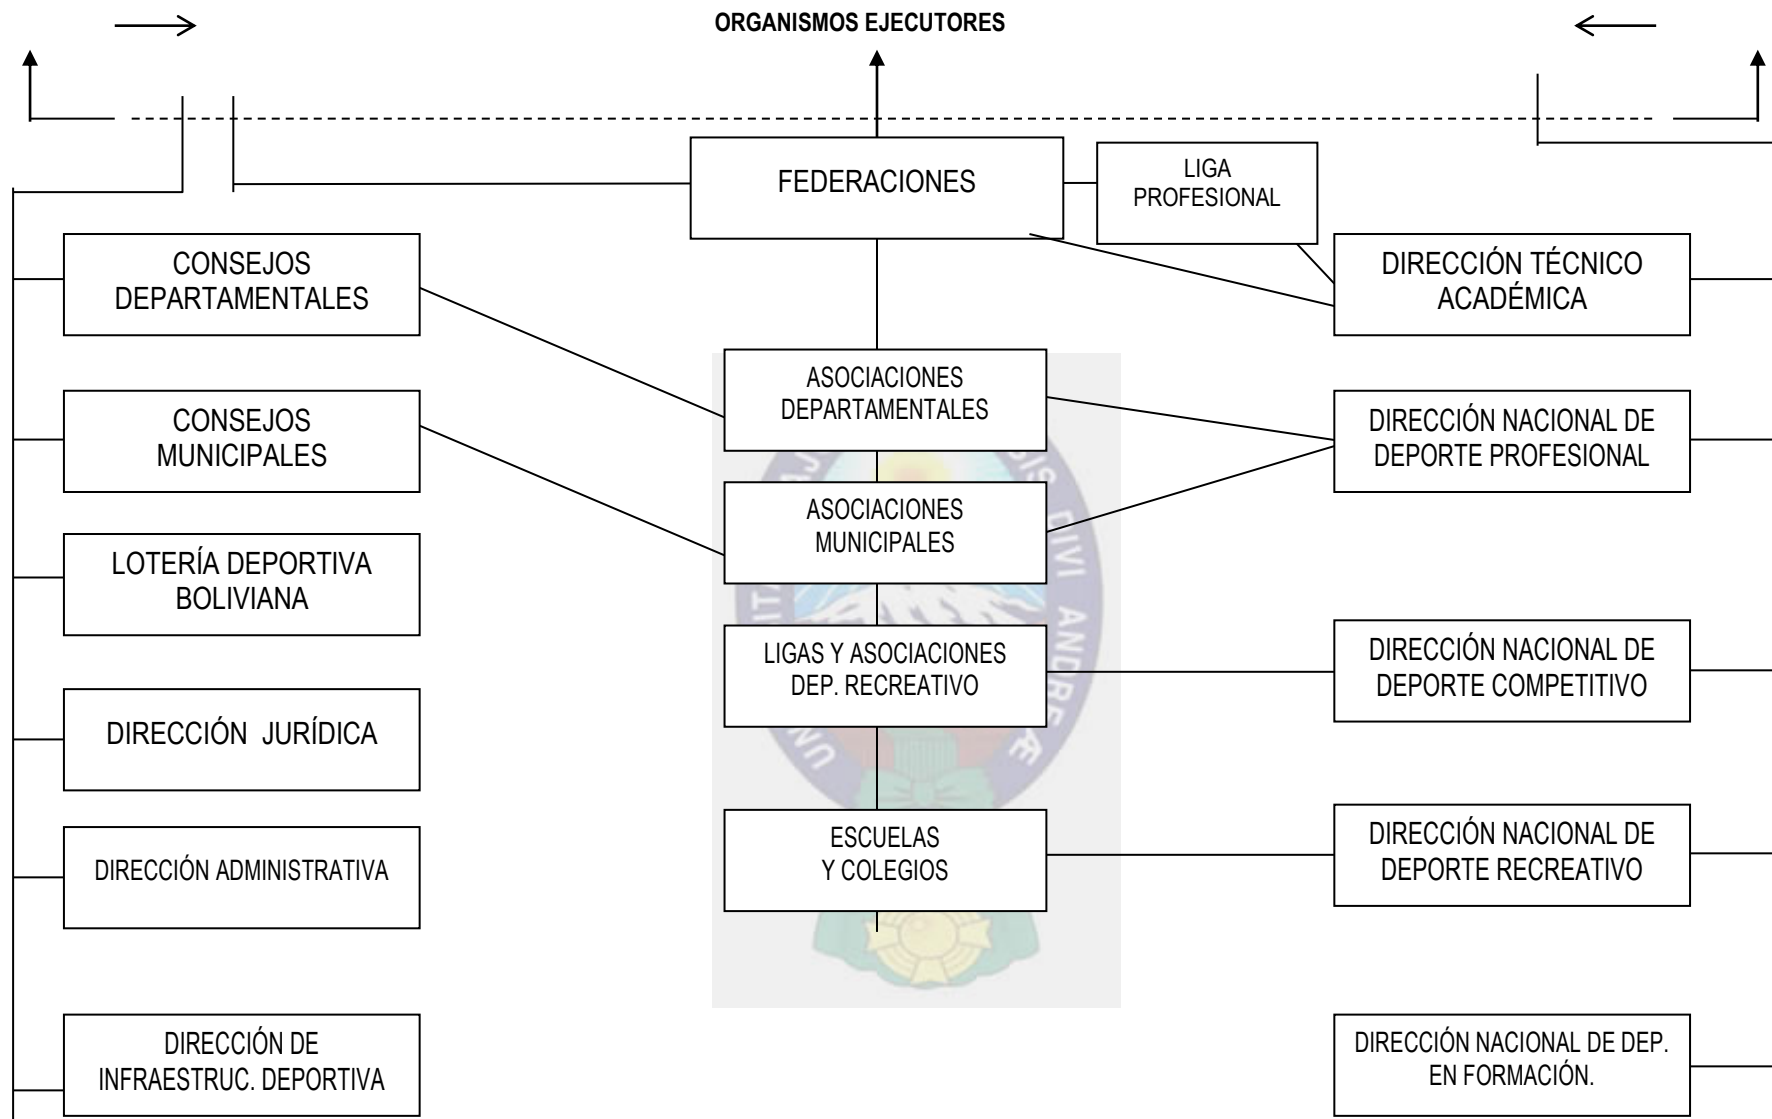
ORGANISMOS EJECUTORES

FEDERACIONES

LIGA PROFESIONAL

CONSEJOS DEPARTAMENTALES

DIRECCIÓN TÉCNICO ACADÉMICA

ASOCIACIONES DEPARTAMENTALES

CONSEJOS MUNICIPALES

DIRECCIÓN NACIONAL DE DEPORTE PROFESIONAL

ASOCIACIONES MUNICIPALES

LOTERÍA DEPORTIVA BOLIVIANA

LIGAS Y ASOCIACIONES DEP. RECREATIVO

DIRECCIÓN NACIONAL DE DEPORTE COMPETITIVO

DIRECCIÓN JURÍDICA

ESCUELAS Y COLEGIOS

DIRECCIÓN ADMINISTRATIVA

DIRECCIÓN NACIONAL DE DEPORTE RECREATIVO

DIRECCIÓN DE INFRAESTRUC. DEPORTIVA

DIRECCIÓN NACIONAL DE DEP. EN FORMACIÓN.